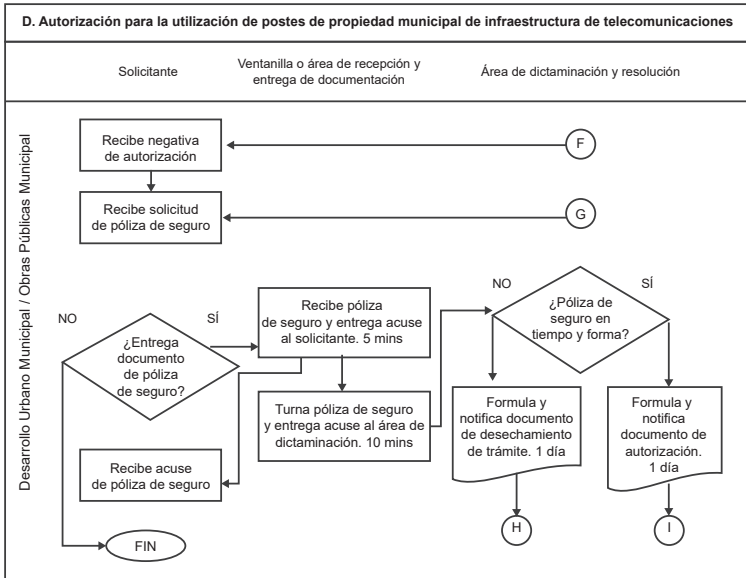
D. Autorización para la utilización de postes de propiedad municipal de infraestructura de telecomunicaciones

Solicitante

Ventanilla o área de recepción y entrega de documentación

Área de dictaminación y resolución

Desarrollo Urbano Municipal / Obras Públicas Municipal

Recibe negativa de autorización

F

Recibe solicitud de póliza de seguro

G

NO

¿Entrega documento de póliza de seguro?

SÍ

Recibe póliza de seguro y entrega acuse al solicitante. 5 mins

Turna póliza de seguro y entrega acuse al área de dictaminación. 10 mins

Recibe acuse de póliza de seguro

FIN

NO

¿Póliza de seguro en tiempo y forma?

SÍ

Formula y notifica documento de desechamiento de trámite. 1 día

H

Formula y notifica documento de autorización. 1 día

I